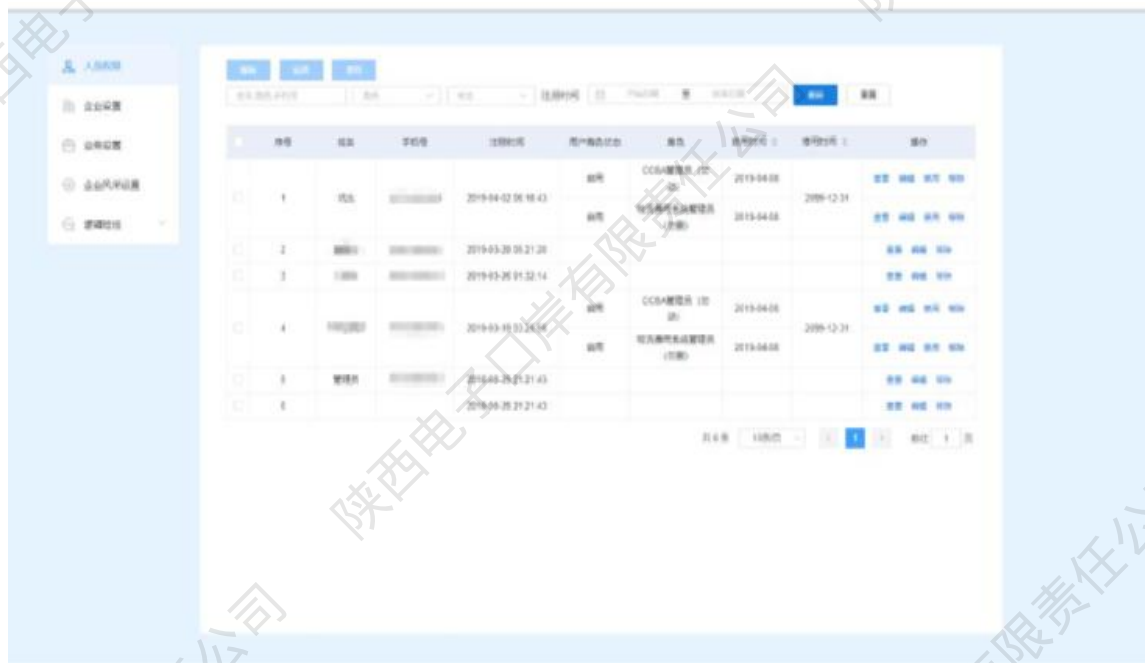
陕西电子口岸有限责任公司

人员管理
企业设置
业务设置
企业风采设置
逻辑检核

注册时间 至 搜索 重置

| | 序号 | 姓名 | 手机号 | 注册时间 | 用户角色状态 | 角色 | 使用时间 | 使用时间 | 操作 |
|---|---|---|---|---|---|---|---|---|---|
| | 1 | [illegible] | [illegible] | 2019-04-02 08:18:43 | 启用 | COSA管理员（试用） | 2019-04-08 | 2099-12-31 | 查看 编辑 禁用 删除 |
| | | | | | 启用 | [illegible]管理员（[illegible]） | 2019-04-08 | | 查看 编辑 禁用 删除 |
| | 2 | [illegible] | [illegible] | 2019-03-28 05:21:20 | | | | | 查看 编辑 删除 |
| | 3 | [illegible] | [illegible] | 2019-03-25 01:32:14 | | | | | 查看 编辑 删除 |
| | 4 | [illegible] | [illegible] | 2019-03-18 03:24:04 | 启用 | COSA管理员（试用） | 2019-04-08 | 2099-12-31 | 查看 编辑 禁用 删除 |
| | | | | | 启用 | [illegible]管理员（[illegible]） | 2019-04-08 | | 查看 编辑 禁用 删除 |
| | 5 | 管理员 | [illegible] | 2019-03-25 21:21:43 | | | | | 查看 编辑 删除 |
| | 6 | | | 2019-03-25 21:21:43 | | | | | 查看 编辑 删除 |

共6条 10条/页 1 前往 1 页